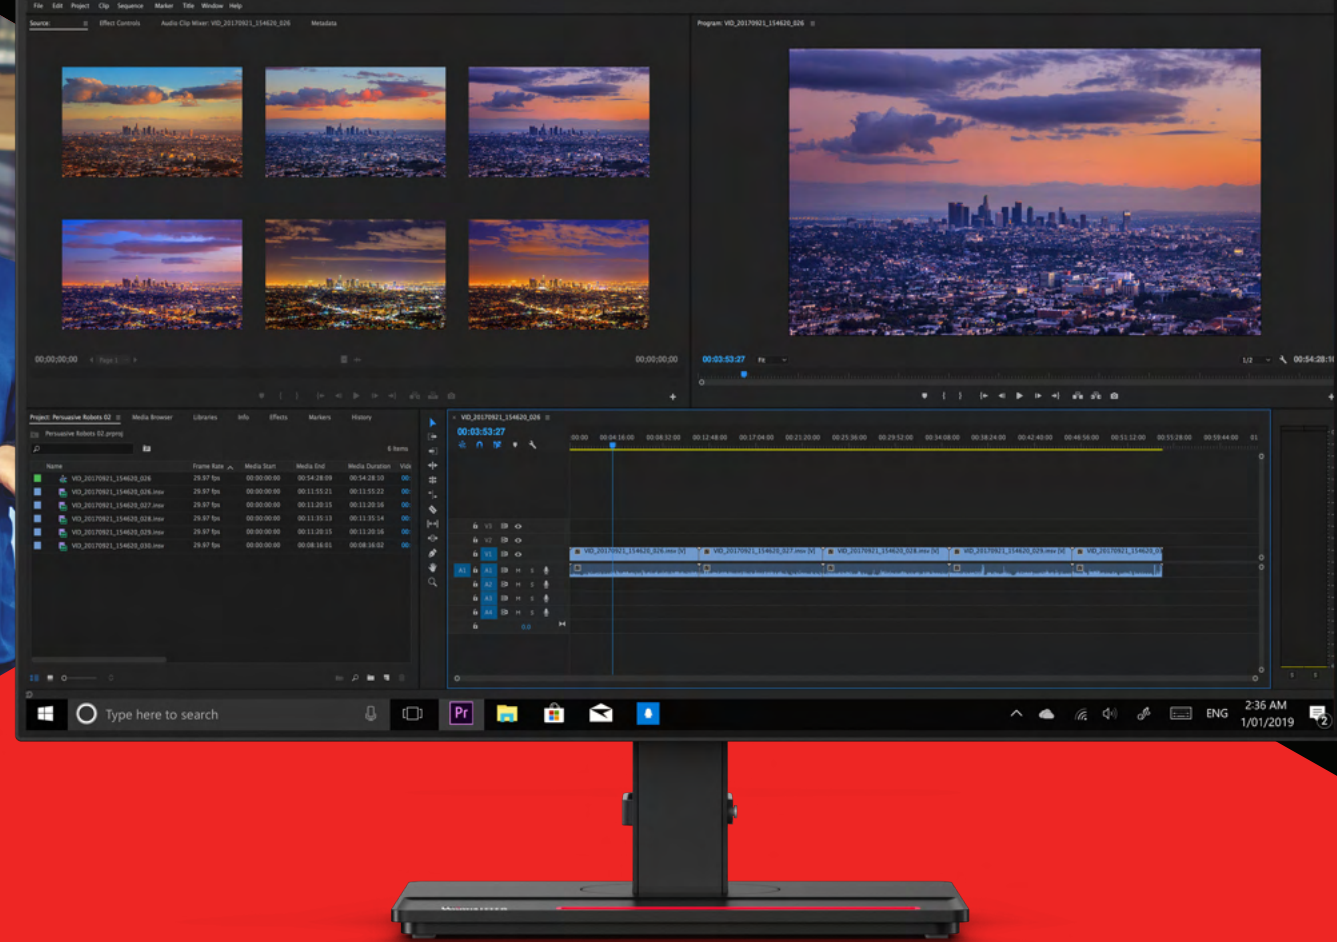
File Edit Project Clip Sequence Marker Title Window Help

Source: Effect Controls Audio Clip Mixer: VID_20170921_154620_026 Metadata

Program: VID_20170921_154620_026

00;00;00;00 00;00;00;00

00:03:53:27 Fit 1/2 00:54:28:10

Project: Persuasive Robots 02 Media Browser Libraries Info Effects Markers History

Persuasive Robots 02.prproj

6 Items

| Name | Frame Rate | Media Start | Media End | Media Duration |
|---|---|---|---|---|
| VID_20170921_154620_026 | 29.97 fps | 00:00:00:00 | 00:54:28:09 | 00:54:28:10 |
| VID_20170921_154620_026.mov | 29.97 fps | 00:00:00:00 | 00:11:55:21 | 00:11:55:22 |
| VID_20170921_154620_027.mov | 29.97 fps | 00:00:00:00 | 00:11:20:15 | 00:11:20:16 |
| VID_20170921_154620_028.mov | 29.97 fps | 00:00:00:00 | 00:11:35:13 | 00:11:35:14 |
| VID_20170921_154620_029.mov | 29.97 fps | 00:00:00:00 | 00:11:20:15 | 00:11:20:16 |
| VID_20170921_154620_030.mov | 29.97 fps | 00:00:00:00 | 00:08:16:01 | 00:08:16:02 |

VID_20170921_154620_026

00:03:53:27

00:00 00:04:16:00 00:08:32:00 00:12:48:00 00:17:04:00 00:21:20:00 00:25:36:00 00:29:52:00 00:34:08:00 00:38:24:00 00:42:40:00 00:46:56:00 00:51:12:00 00:55:28:00 00:59:44:00

V3 V2 V1 A1 A2 A3 A4

VID_20170921_154620_026.mov [V] VID_20170921_154620_027.mov [V] VID_20170921_154620_028.mov [V] VID_20170921_154620_029.mov [V] VID_20170921_154620_03

Type here to search

ENG 2:36 AM 1/01/2019